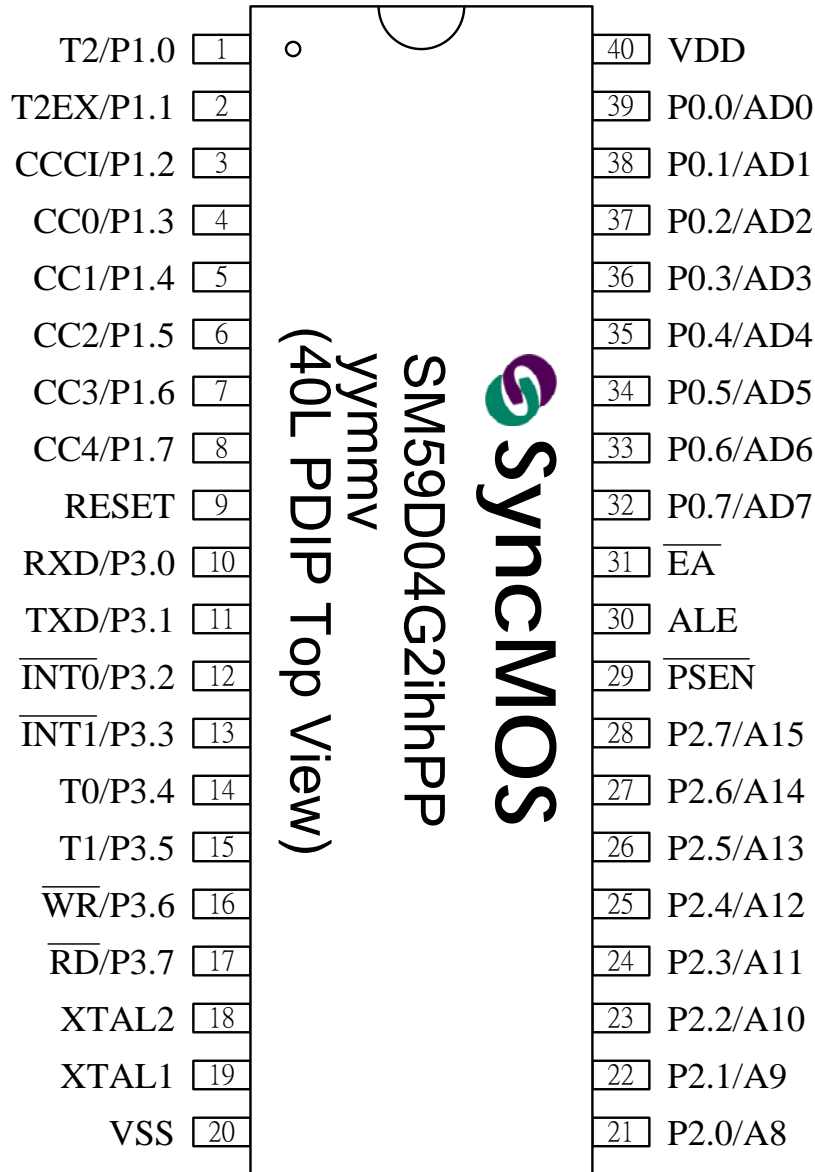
T2/P1.0 1
T2EX/P1.1 2
CCCI/P1.2 3
CC0/P1.3 4
CC1/P1.4 5
CC2/P1.5 6
CC3/P1.6 7
CC4/P1.7 8
RESET 9
RXD/P3.0 10
TXD/P3.1 11
$\overline{INT0}$/P3.2 12
$\overline{INT1}$/P3.3 13
T0/P3.4 14
T1/P3.5 15
$\overline{WR}$/P3.6 16
$\overline{RD}$/P3.7 17
XTAL2 18
XTAL1 19
VSS 20

SyncMOS
SM59D04G2ihhPP
yymmv
(40L PDIP Top View)

40 VDD
39 P0.0/AD0
38 P0.1/AD1
37 P0.2/AD2
36 P0.3/AD3
35 P0.4/AD4
34 P0.5/AD5
33 P0.6/AD6
32 P0.7/AD7
31 $\overline{EA}$
30 ALE
29 $\overline{PSEN}$
28 P2.7/A15
27 P2.6/A14
26 P2.5/A13
25 P2.4/A12
24 P2.3/A11
23 P2.2/A10
22 P2.1/A9
21 P2.0/A8